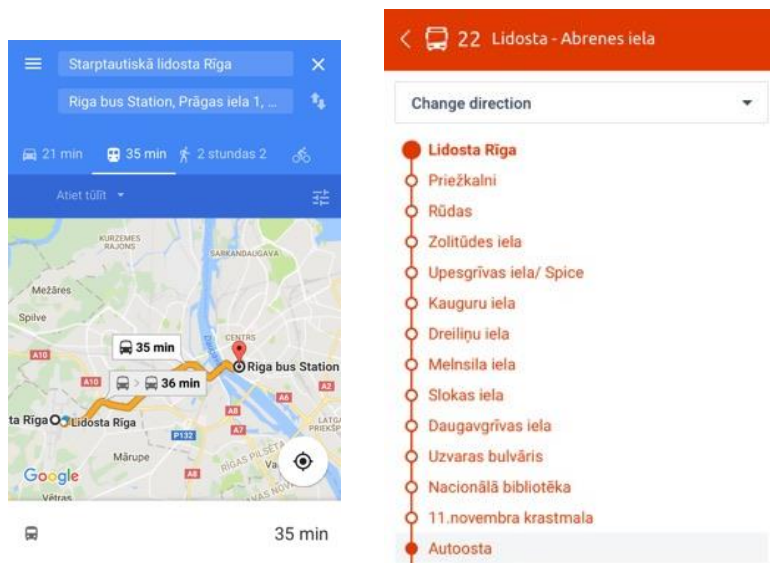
Starptautiskā lidosta Rīga

Riga bus Station, Prāgas iela 1, ...

21 min 35 min 2 stundas 2

Atiet tūlīt

KURZEMES RAJONS

SARKANDAUGAVA

Mežāres

Spilve

A10

35 min

CENTRS

Riga bus Station

A10

36 min

ta Rīga

Lidosta Rīga

A8

A6

A7

P132

Mārupe

RĪGAS PILSĒTA

LATG PRIEKŠ

Google

Vētras

35 min

22 Lidosta - Abrenes iela

Change direction

Lidosta Rīga

Priežkalni

Rūdas

Zolitūdes iela

Upesgrīvas iela/ Spice

Kauguru iela

Dreiliņu iela

Melnsila iela

Slokas iela

Daugavgrīvas iela

Uzvaras bulvāris

Nacionālā bibliotēka

11.novembra krastmala

Autoosta